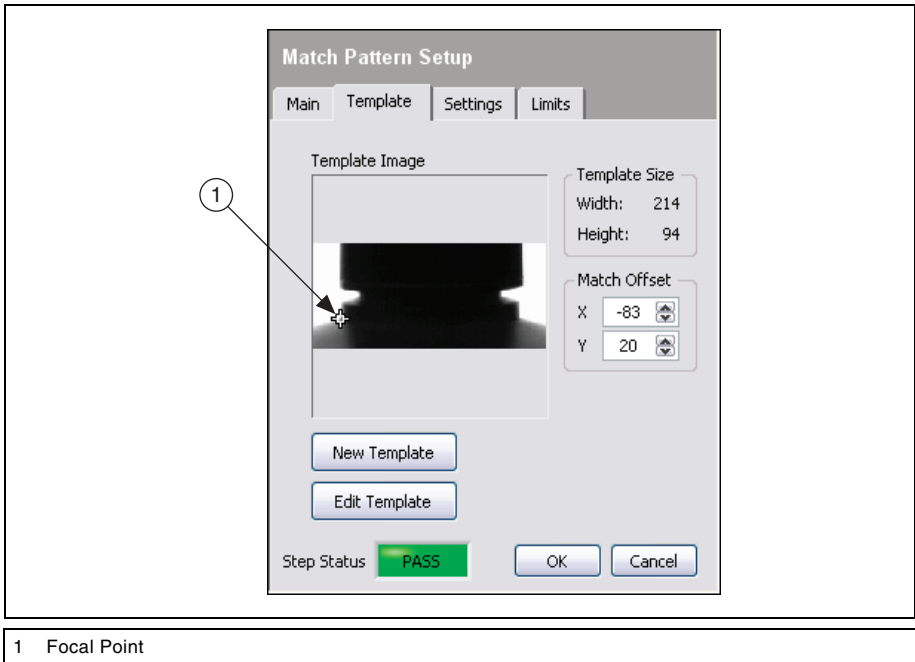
Match Pattern Setup

Main | Template | Settings | Limits

Template Image

1

Template Size
Width: 214
Height: 94

Match Offset
X -83
Y 20

New Template

Edit Template

Step Status PASS

OK

Cancel

1 Focal Point